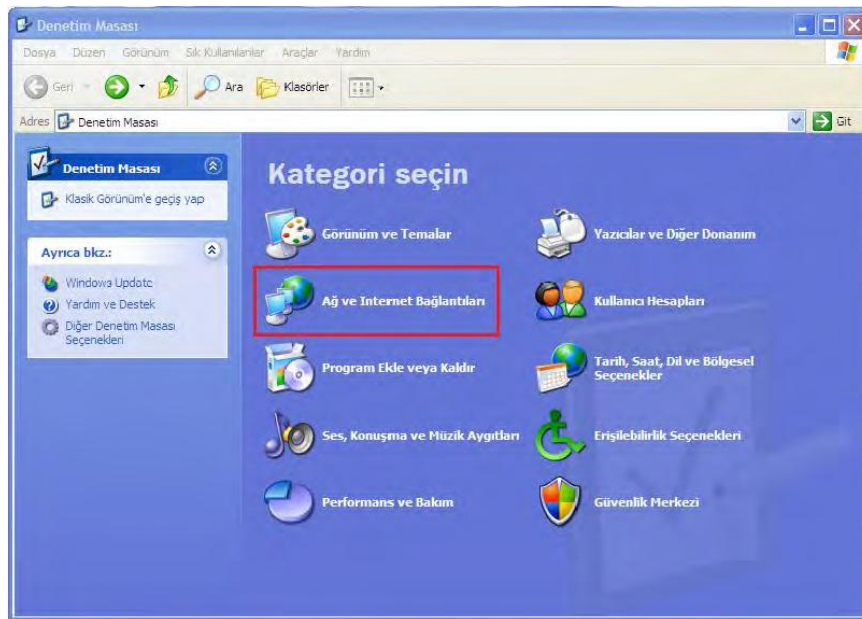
Denetim Masası

Dosya Düzen Görünüm Sık Kullanılanlar Araçlar Yardım

Geri Ara Klasörler

Adres Denetim Masası Git

Denetim Masası

Klasik Görünüm'e geçiş yap

Ayrıca bkz.:

Windows Update

Yardım ve Destek

Diğer Denetim Masası Seçenekleri

Kategori seçin

Görünüm ve Temalar

Yazıcılar ve Diğer Donanım

Ağ ve Internet Bağlantıları

Kullanıcı Hesapları

Program Ekle veya Kaldır

Tarih, Saat, Dil ve Bölgesel Seçenekler

Ses, Konuşma ve Müzik Aygıtları

Erişilebilirlik Seçenekleri

Performans ve Bakım

Güvenlik Merkezi